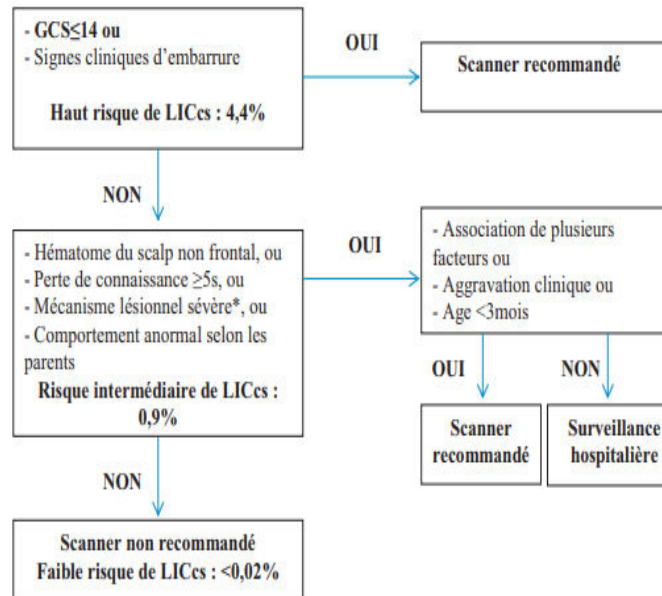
- GCS≤14 ou
- Signes cliniques d'embarrure

Haut risque de LICcs : 4,4%

OUI

Scanner recommandé

NON

- Hématome du scalp non frontal, ou
- Perte de connaissance ≥5s, ou
- Mécanisme lésionnel sévère*, ou
- Comportement anormal selon les parents

Risque intermédiaire de LICcs : 0,9%

OUI

- Association de plusieurs facteurs ou
- Aggravation clinique ou
- Age <3mois

OUI

NON

Scanner recommandé

Surveillance hospitalière

NON

Scanner non recommandé
Faible risque de LICcs : <0,02%